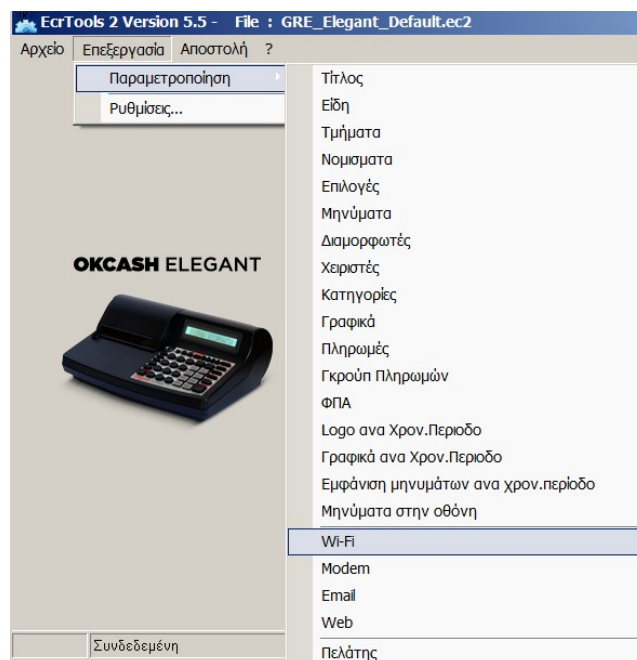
EcrTools 2 Version 5.5 - File : GRE_Elegant_Default.ec2

Αρχείο Επεξεργασία Αποστολή ?

Παραμετροποίηση
Ρυθμίσεις...

Τίτλος
Είδη
Τμήματα
Νομισματα
Επιλογές
Μηνύματα
Διαμορφωτές
Χειριστές
Κατηγορίες
Γραφικά
Πληρωμές
Γκρούπ Πληρωμών
ΦΠΑ
Logo ανα Χρον.Περιοδο
Γραφικά ανα Χρον.Περιοδο
Εμφάνιση μηνυμάτων ανα χρον.περίοδο
Μηνύματα στην οθόνη
Wi-Fi
Modem
Email
Web
Πελάτης

OKCASH ELEGANT

Συνδεδεμένη